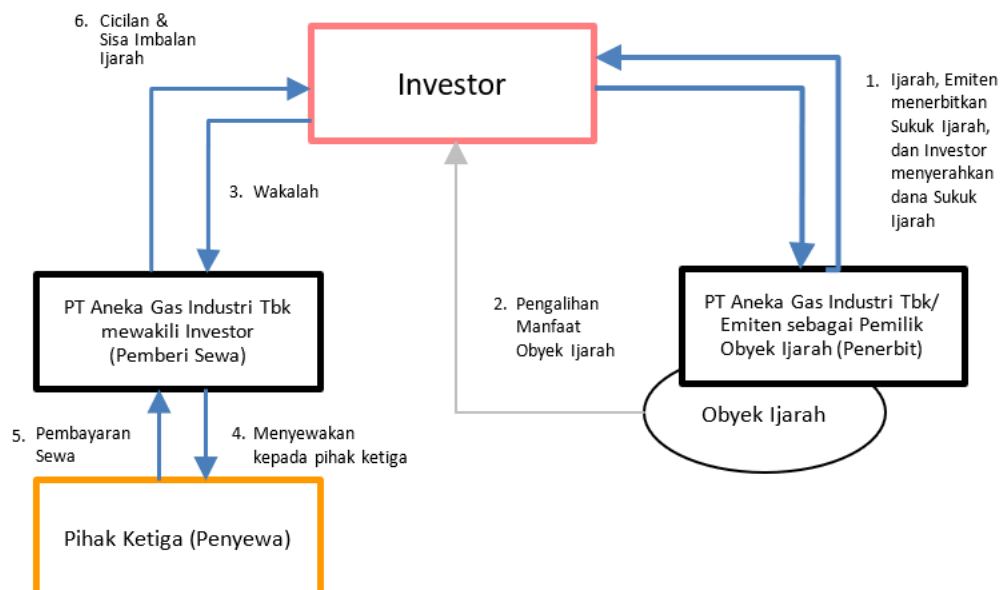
6. Cicilan & Sisa Imbalan Ijarah

Investor

1. Ijarah, Emiten menerbitkan Sukuk Ijarah, dan Investor menyerahkan dana Sukuk Ijarah

3. Wakalah

PT Aneka Gas Industri Tbk mewakili Investor (Pemberi Sewa)

2. Pengalihan Manfaat Obyek Ijarah

PT Aneka Gas Industri Tbk/ Emiten sebagai Pemilik Obyek Ijarah (Penerbit)

Obyek Ijarah

5. Pembayaran Sewa

4. Menyewakan kepada pihak ketiga

Pihak Ketiga (Penyewa)